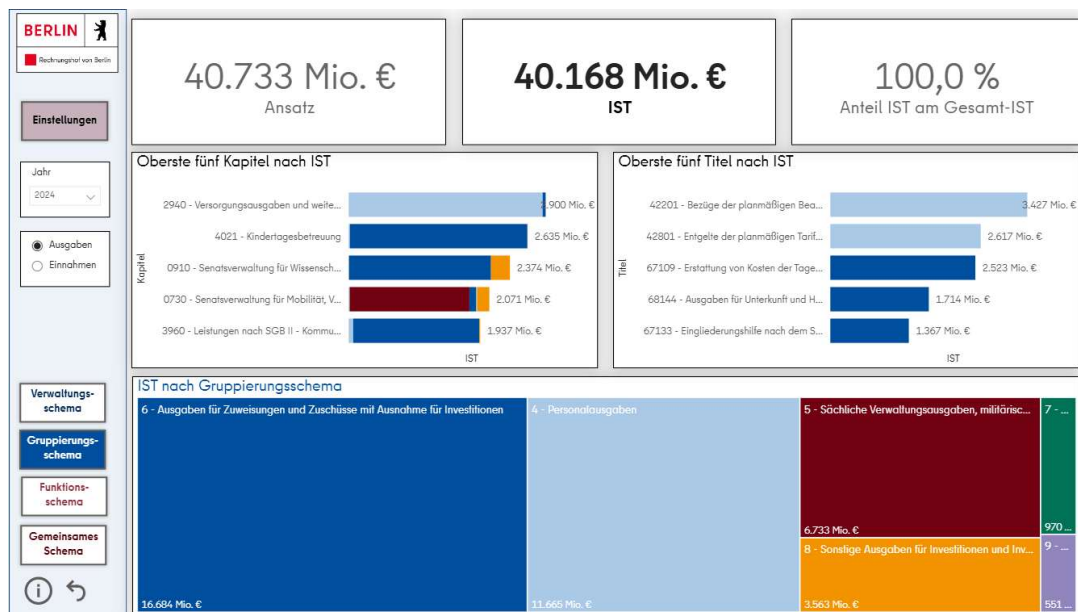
BERLIN

Rechnungshof von Berlin

Einstellungen

Jahr

2024

Ausgaben

Einnahmen

Verwaltungsschema

Gruppierungsschema

Funktionsschema

Gemeinsames Schema

40.733 Mio. €

Ansatz

40.168 Mio. €

IST

100,0 %

Anteil IST am Gesamt-IST

Oberste fünf Kapitel nach IST

Kapitel

2940 - Versorgungsausgaben und weite... 2.900 Mio. €

4021 - Kindertagesbetreuung 2.635 Mio. €

0910 - Senatsverwaltung für Wissensch... 2.374 Mio. €

0730 - Senatsverwaltung für Mobilität, V... 2.071 Mio. €

3960 - Leistungen nach SGB II - Kommu... 1.937 Mio. €

IST

Oberste fünf Titel nach IST

Titel

42201 - Bezüge der planmäßigen Bea... 3.427 Mio. €

42801 - Entgelte der planmäßigen Tarif... 2.617 Mio. €

67109 - Erstattung von Kosten der Tage... 2.523 Mio. €

68144 - Ausgaben für Unterkunft und H... 1.714 Mio. €

67133 - Eingliederungshilfe nach dem S... 1.367 Mio. €

IST

IST nach Gruppierungsschema

6 - Ausgaben für Zuweisungen und Zuschüsse mit Ausnahme für Investitionen

16.684 Mio. €

4 - Personalausgaben

11.665 Mio. €

5 - Sächliche Verwaltungsausgaben, militärisc...

6.733 Mio. €

7 - ...

970 ...

8 - Sonstige Ausgaben für Investitionen und Inv...

3.563 Mio. €

9 - ...

551 ...